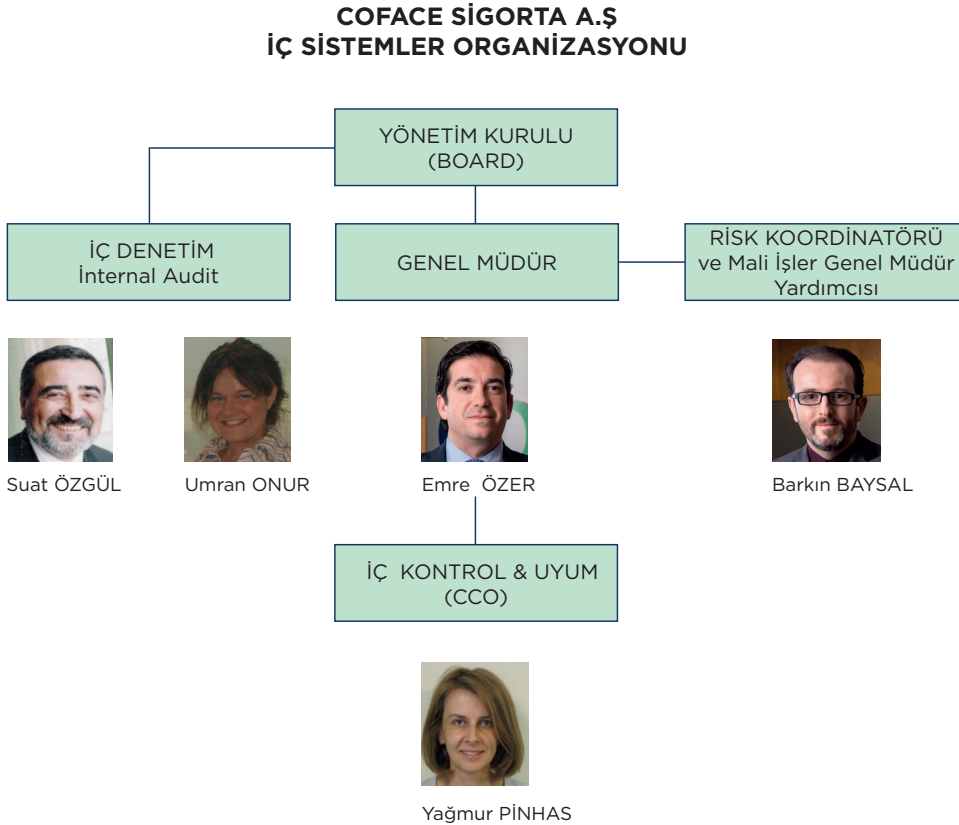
COFACE SİGORTA A.Ş
İÇ SİSTEMLER ORGANİZASYONU

YÖNETİM KURULU
(BOARD)

İÇ DENETİM
İnternal Audit

GENEL MÜDÜR

RİSK KOORDİNATÖRÜ
ve Mali İşler Genel Müdür Yardımcısı

Suat ÖZGÜL

Umran ONUR

Emre ÖZER

Barkın BAYSAL

İÇ KONTROL & UYUM
(CCO)

Yağmur PİNHAS